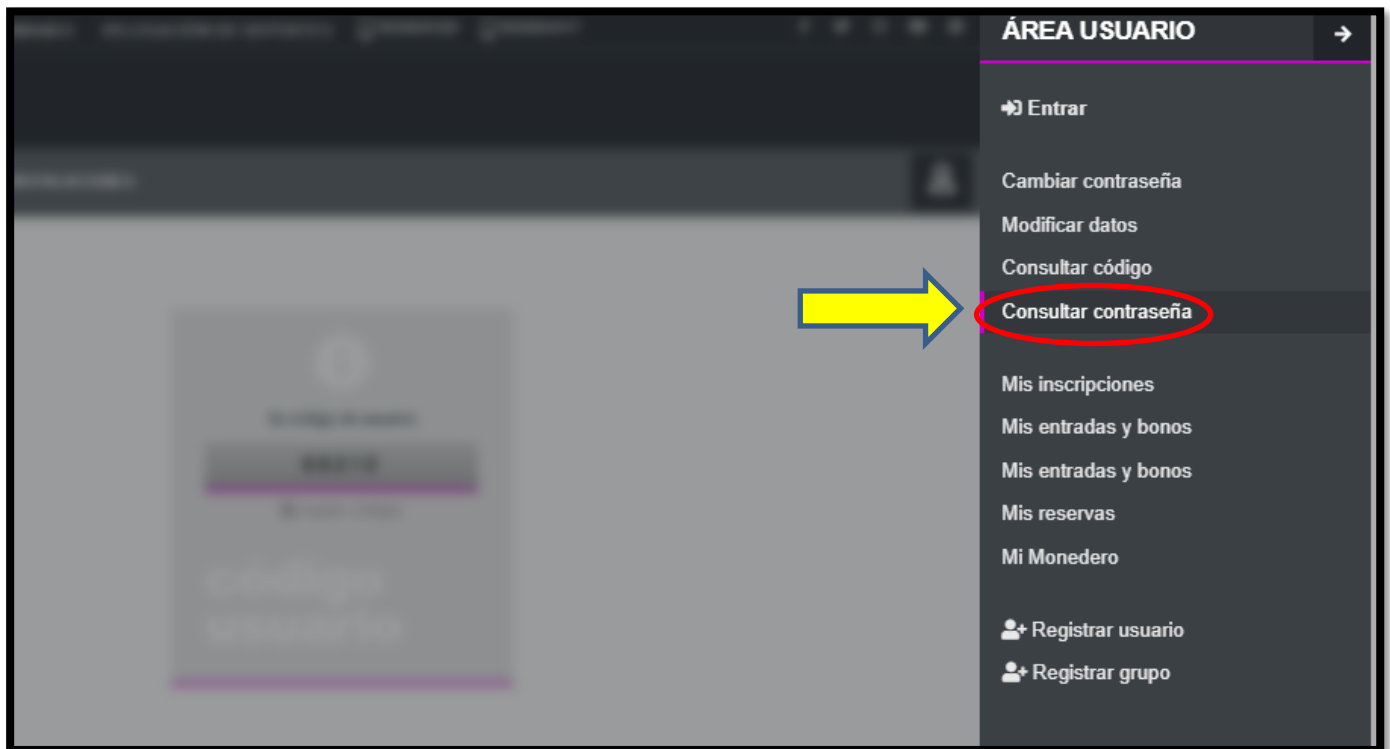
ÁREA USUARIO

Entrar

Cambiar contraseña
Modificar datos
Consultar código
Consultar contraseña

Mis inscripciones
Mis entradas y bonos
Mis entradas y bonos
Mis reservas
Mi Monedero

Registrar usuario
Registrar grupo

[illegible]

código usuario